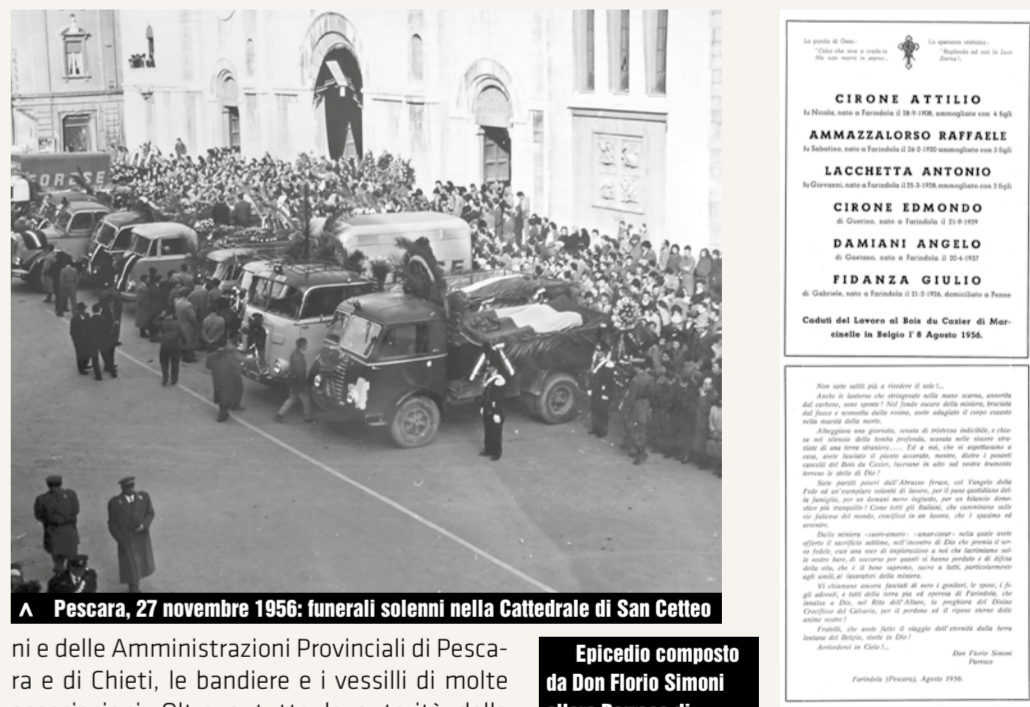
FORESE

^ Pescara, 27 novembre 1956: funerali solenni nella Cattedrale di San Cetteo

ni e delle Amministrazioni Provinciali di Pescara e di Chieti, le bandiere e i vessilli di molte

Epicedio composto da Don Florio Simoni

La parola di Gesù: "Colui che crede in Me non morrà in eterno".

La speranza cristiana: "Risplenda ad essi la Luce Eterna".

CIRONE ATTILIO
fu Nicola, nato a Farindola il 28-9-1908, ammogliato con 4 figli

AMMAZZALORSO RAFFAELE
fu Sebatino, nato a Farindola il 26-2-1920 ammogliato con 3 figli

LACCHETTA ANTONIO
fu Giovanni, nato a Farindola il 25-3-1928, ammogliato con 2 figli

CIRONE EDMONDO
di Guerino, nato a Farindola il 21-9-1929

DAMIANI ANGELO
di Gaetano, nato a Farindola il 20-4-1937

FIDANZA GIULIO
di Gabriele, nato a Farindola il 21-2-1926, domiciliato a Penne

Caduti del Lavoro al Bois du Cazier di Marcinelle in Belgio l'8 Agosto 1956.

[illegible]

Don Florio Simoni
Parroco

Farindola (Pescara), Agosto 1956.